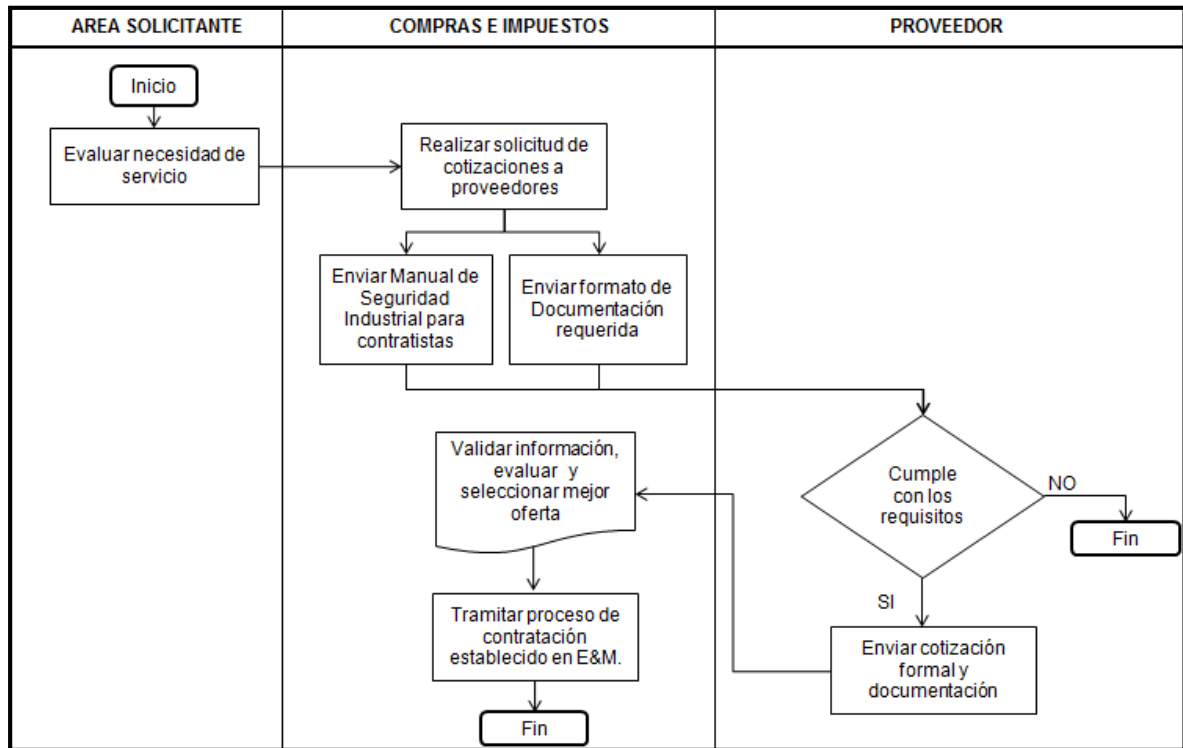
AREA SOLICITANTE

COMPRAS E IMPUESTOS

PROVEEDOR

Inicio

Evaluar necesidad de servicio

Realizar solicitud de cotizaciones a proveedores

Enviar Manual de Seguridad Industrial para contratistas

Enviar formato de Documentación requerida

Cumple con los requisitos

NO

Fin

SI

Validar información, evaluar y seleccionar mejor oferta

Tramitar proceso de contratación establecido en E&M.

Fin

Enviar cotización formal y documentación